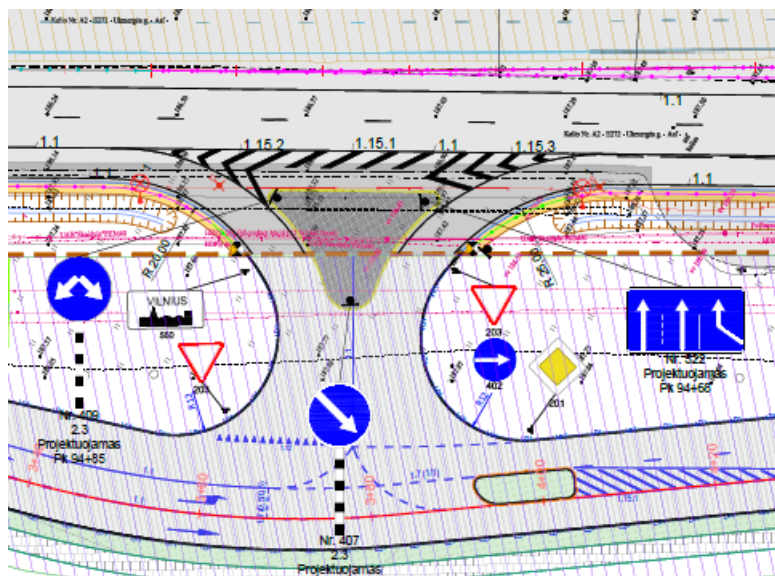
Kelio Nr. A2 - 5273 - Ukmergės g. - Asf.

1.1

1.1

1.15.2

1.15.1

1.1

1.15.3

1.1

Kelio Nr. A2 - 5273 - Ukmergės g. - Asf.

R 20,00

R 20,00

VILNIUS

550

203

203

402

201

Nr. 409
2.3
Projektuojamas
Pk 94+65

Nr. 322
Projektuojamas
Pk 94+68

Nr. 407
2.3
Projektuojamas